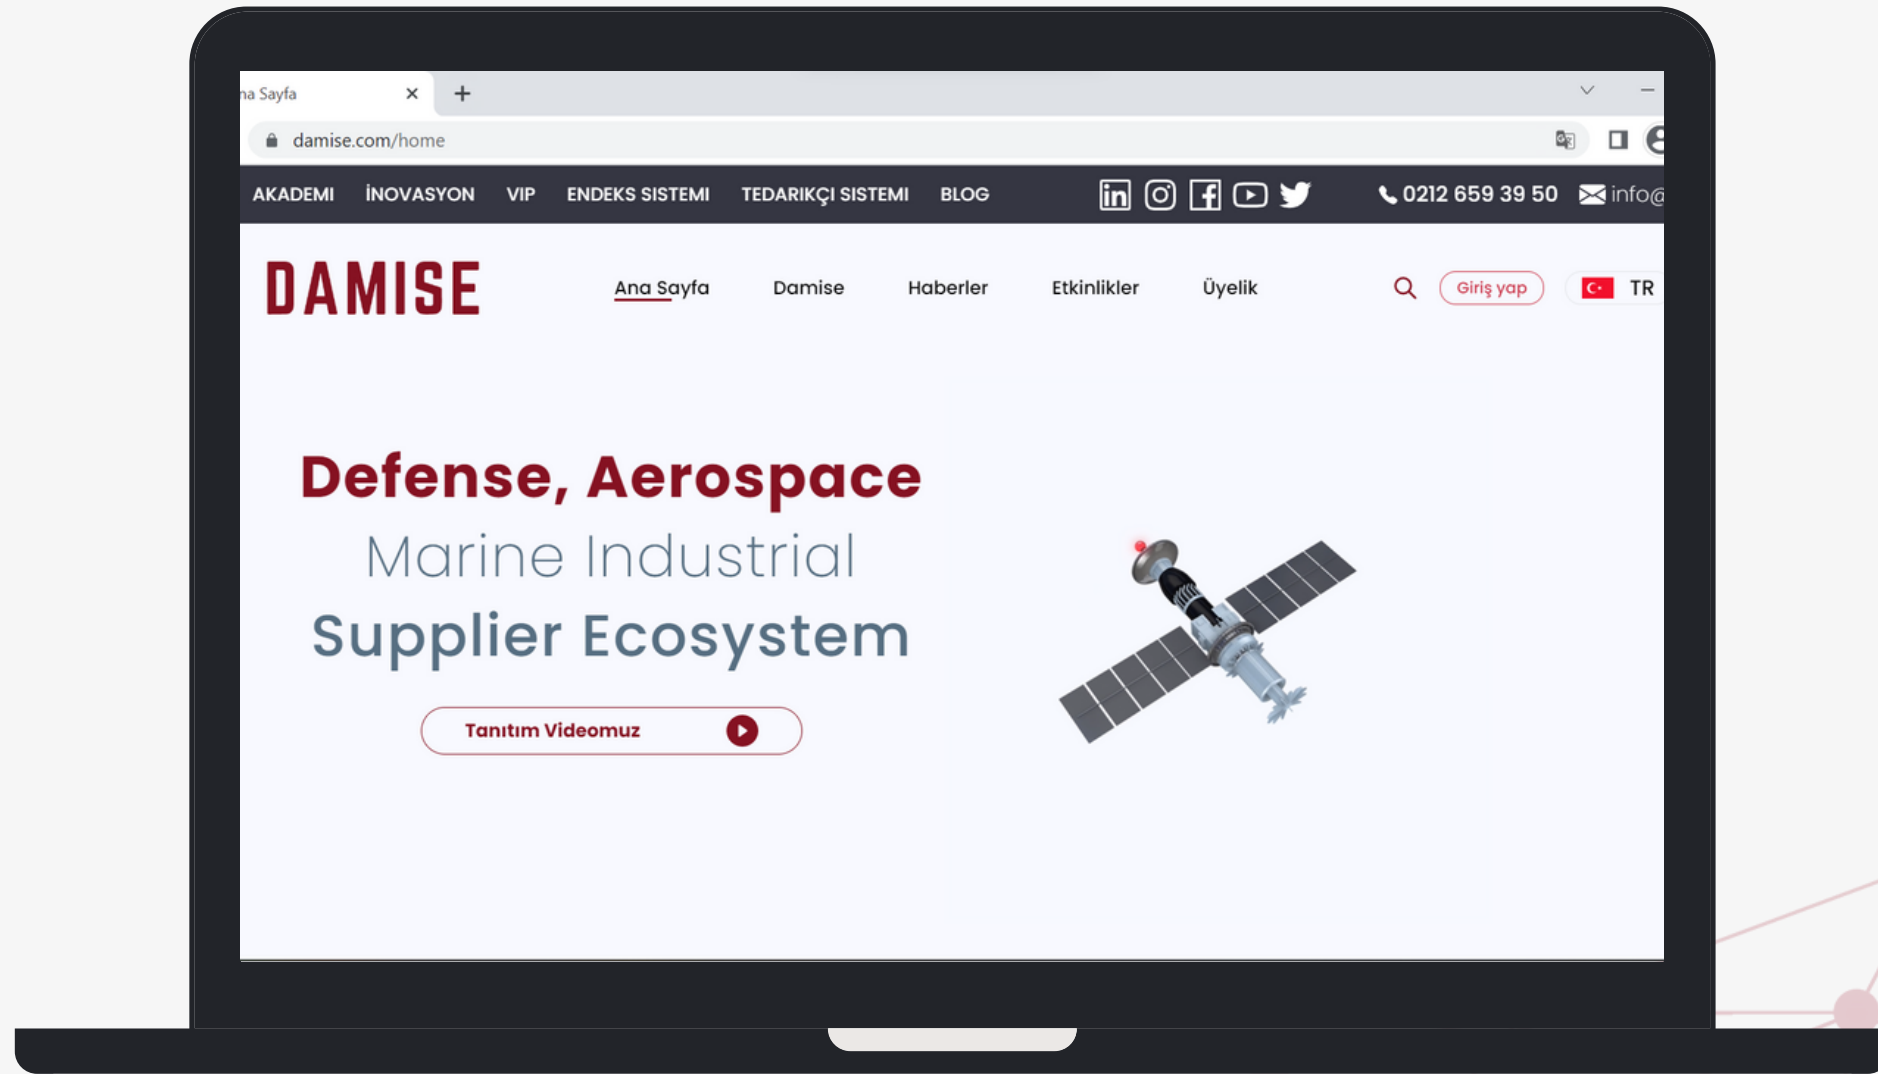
na Sayfa ×
+
damise.com/home

AKADEMI İNOVASYON VIP ENDEKS SISTEMI TEDARIKÇI SISTEMI BLOG
0212 659 39 50 info@

DAMISE
Ana Sayfa Damise Haberler Etkinlikler Üyelik
Giriş yap
TR

Defense, Aerospace
Marine Industrial
Supplier Ecosystem

Tanıtım Videomuz